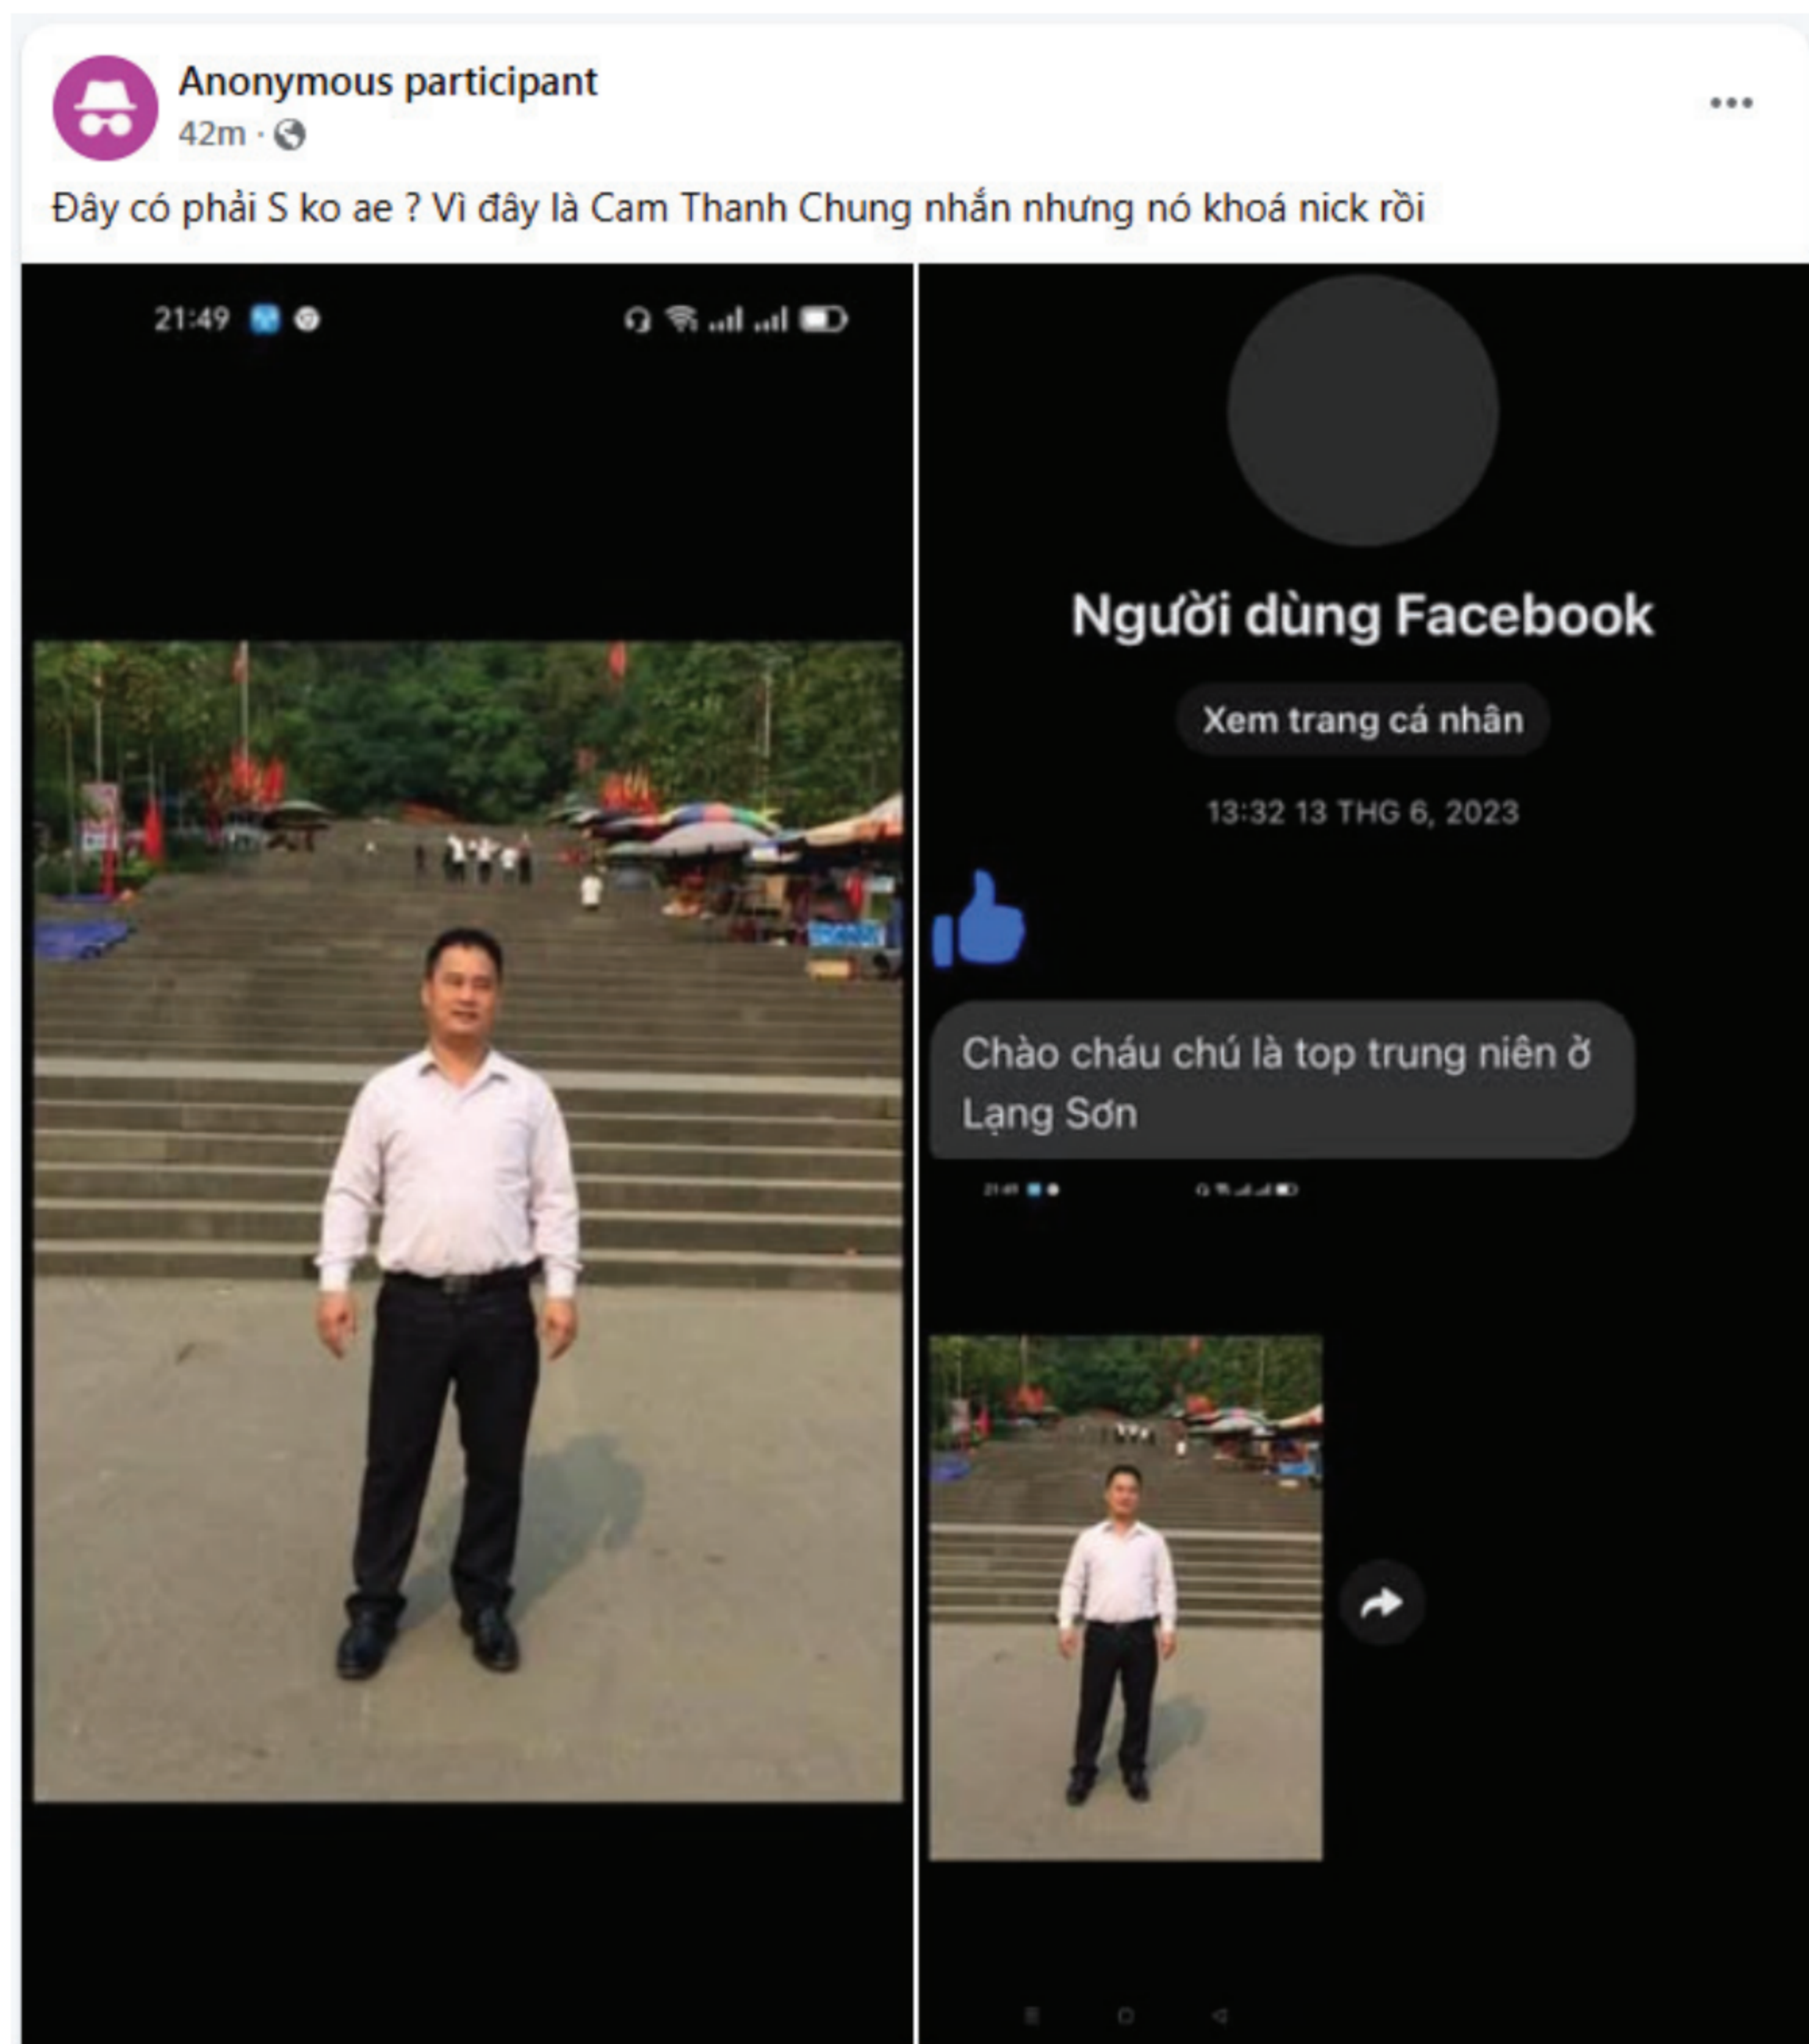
Anonymous participant
42m ·

Đây có phải S ko ae ? Vì đây là Cam Thanh Chung nhắn nhưng nó khoá nick rồi

21:49

Người dùng Facebook

Xem trang cá nhân

13:32 13 THG 6, 2023

Chào cháu chú là top trung niên ở Lạng Sơn

21:49